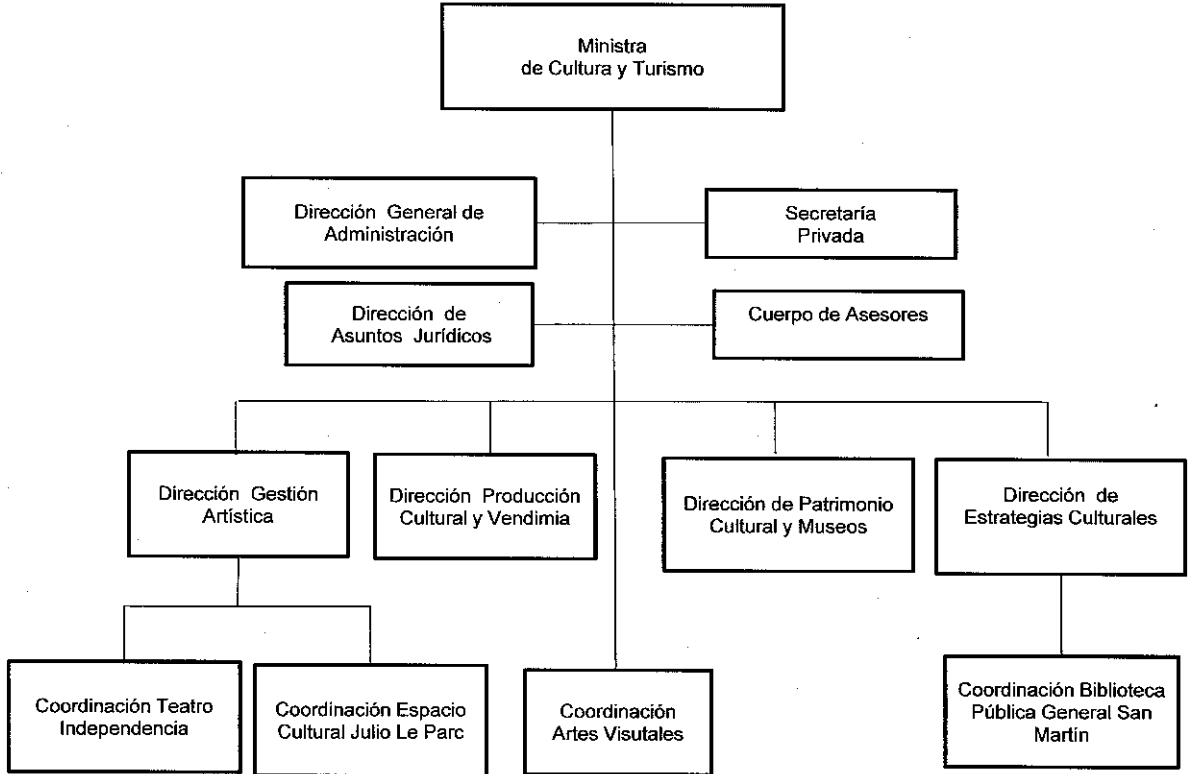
Ministra de Cultura y Turismo

Dirección General de Administración

Secretaría Privada

Dirección de Asuntos Jurídicos

Cuerpo de Asesores

Dirección Gestión Artística

Dirección Producción Cultural y Vendimia

Dirección de Patrimonio Cultural y Museos

Dirección de Estrategias Culturales

Coordinación Teatro Independencia

Coordinación Espacio Cultural Julio Le Parc

Coordinación Artes Visuales

Coordinación Biblioteca Pública General San Martín